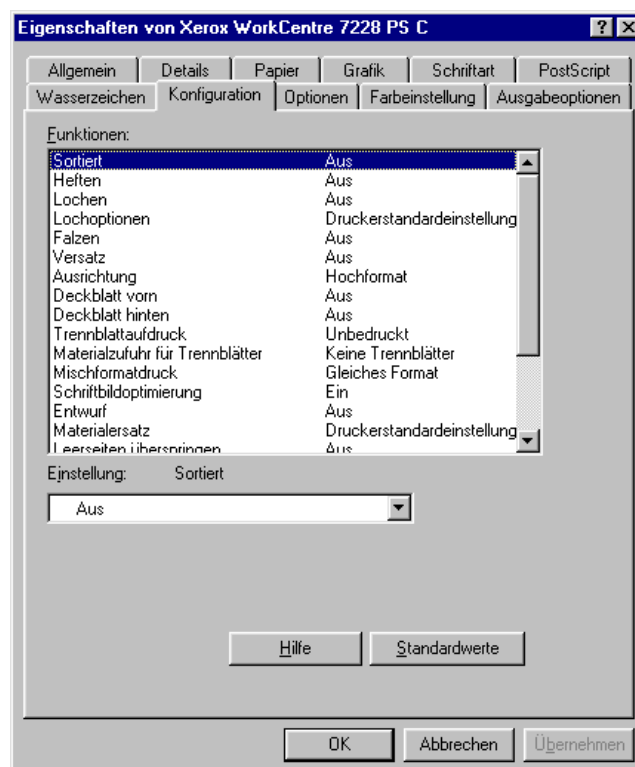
Eigenschaften von Xerox WorkCentre 7228 PS C

Allgemein | Details | Papier | Grafik | Schriftart | PostScript
Wasserzeichen | Konfiguration | Optionen | Farbeinstellung | Ausgabeoptionen

Funktionen:

| | |
|---|---|
| Sortiert | Aus |
| Heften | Aus |
| Lochen | Aus |
| Lochoptionen | Druckerstandardeinstellung |
| Falzen | Aus |
| Versatz | Aus |
| Ausrichtung | Hochformat |
| Deckblatt vorn | Aus |
| Deckblatt hinten | Aus |
| Trennblattaufdruck | Unbedruckt |
| Materialzufuhr für Trennblätter | Keine Trennblätter |
| Mischformatdruck | Gleiches Format |
| Schriftbildoptimierung | Ein |
| Entwurf | Aus |
| Materialersatz | Druckerstandardeinstellung |
| Leerseiten überspringen | Aus |

Einstellung: Sortiert

Aus

Hilfe
Standardwerte

OK
Abbrechen
Übernehmen